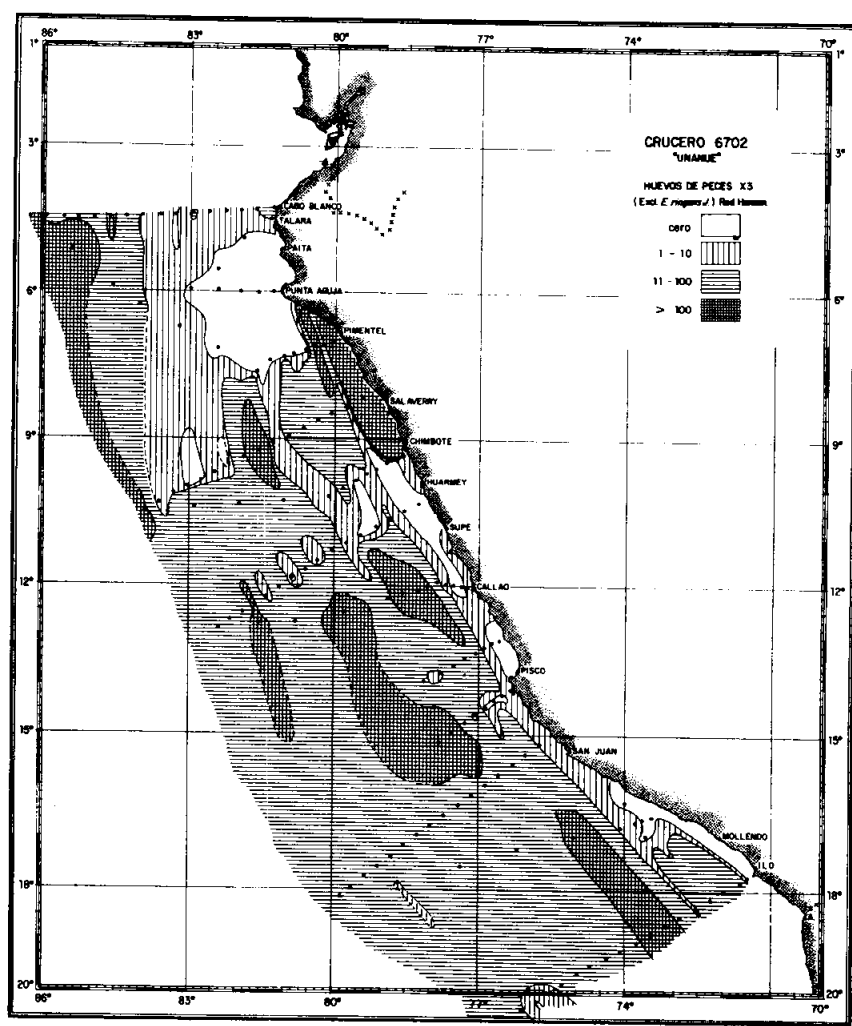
86° 83° 80° 77° 74° 70°

1° 1°

3° 3°

CRUCERO 6702
"UNANUE"

HUEVOS DE PECES X3
( Excl. E. ringens s.l. ) Red Hensen

cero
1 - 10
11 - 100
> 100

CABO BLANCO
TALARA
PAITA
PUNTA AGUJA
PIMENTEL
SALAVERRY
CHIMBOTE
HUARMEY
SUPE
CALLAO
PISCO
SAN JUAN
MOLLENDO
ILO

6° 6°

9° 9°

12° 12°

15° 15°

18° 18°

20° 20°

86° 83° 80° 77° 74° 70°